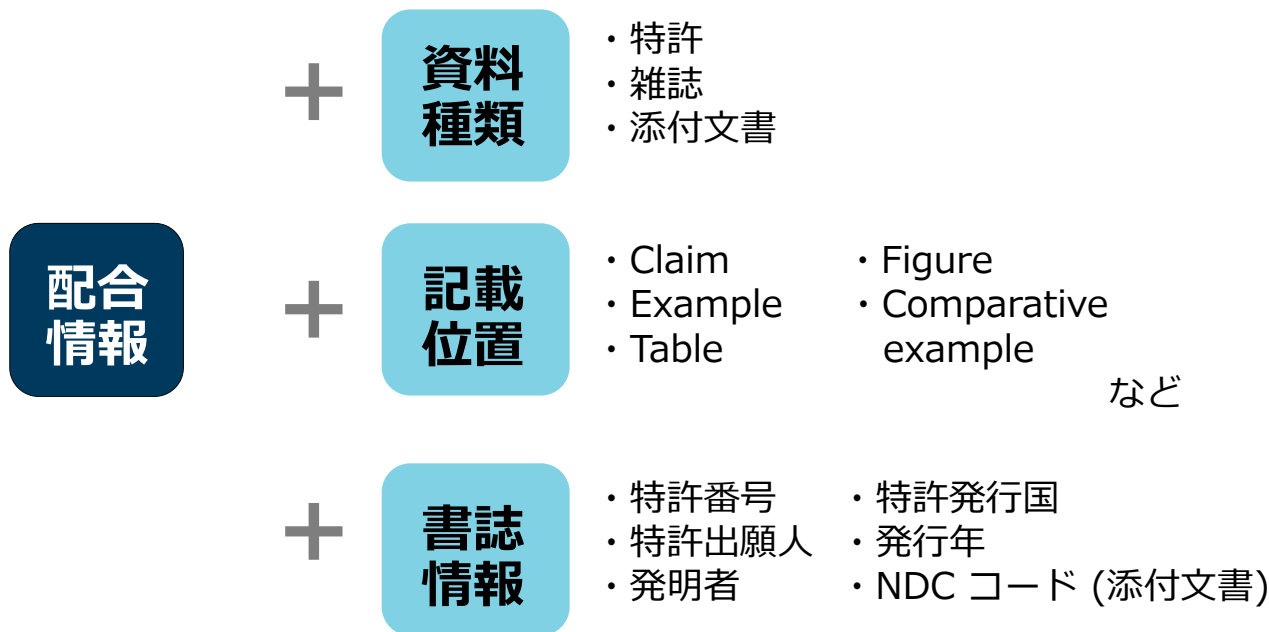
配合情報

＋ 資料種類
・特許
・雑誌
・添付文書

＋ 記載位置
・Claim
・Example
・Table
・Figure
・Comparative example
など

＋ 書誌情報
・特許番号
・特許出願人
・発明者
・特許発行国
・発行年
・NDC コード (添付文書)